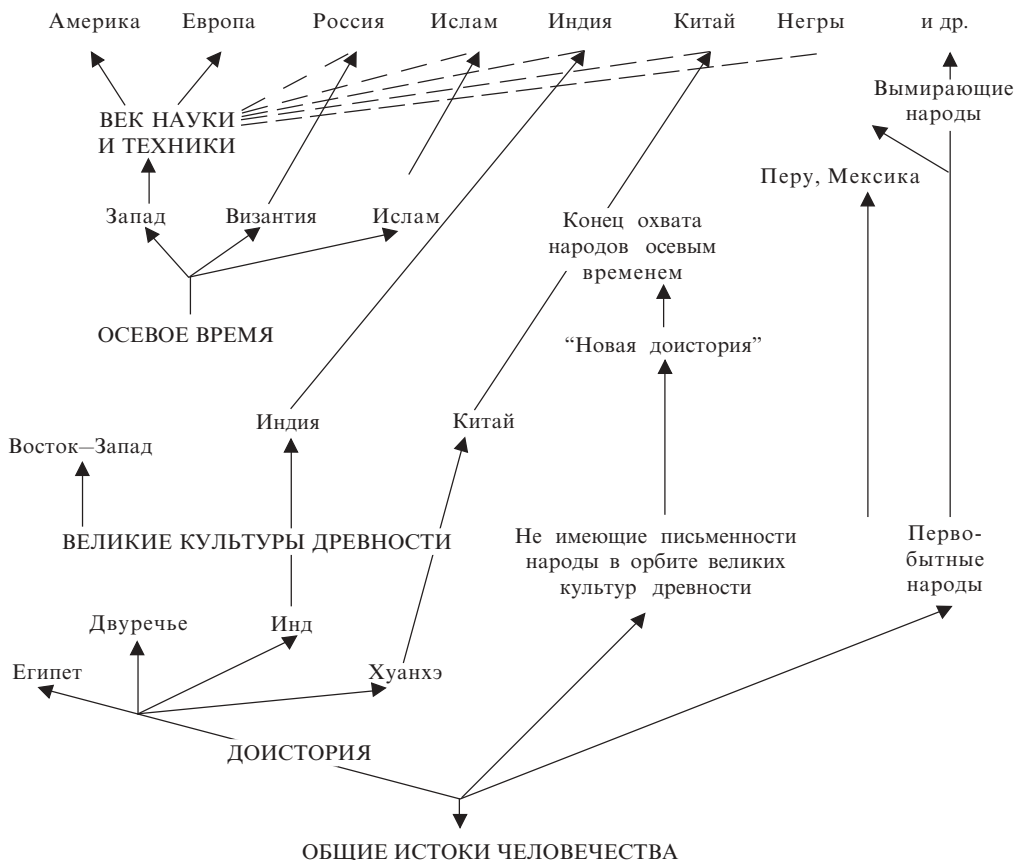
Америка Европа Россия Ислам Индия Китай Негры и др.

ВЕК НАУКИ И ТЕХНИКИ

Вымирающие народы

Перу, Мексика

Запад Византия Ислам

Конец охвата народов осевым временем

ОСЕВОЕ ВРЕМЯ

"Новая доистория"

Восток–Запад

Индия

Китай

ВЕЛИКИЕ КУЛЬТУРЫ ДРЕВНОСТИ

Не имеющие письменности народы в орбите великих культур древности

Перво-бытные народы

Двуречье

Инд

Египет

Хуанхэ

ДОИСТОРИЯ

ОБЩИЕ ИСТОКИ ЧЕЛОВЕЧЕСТВА